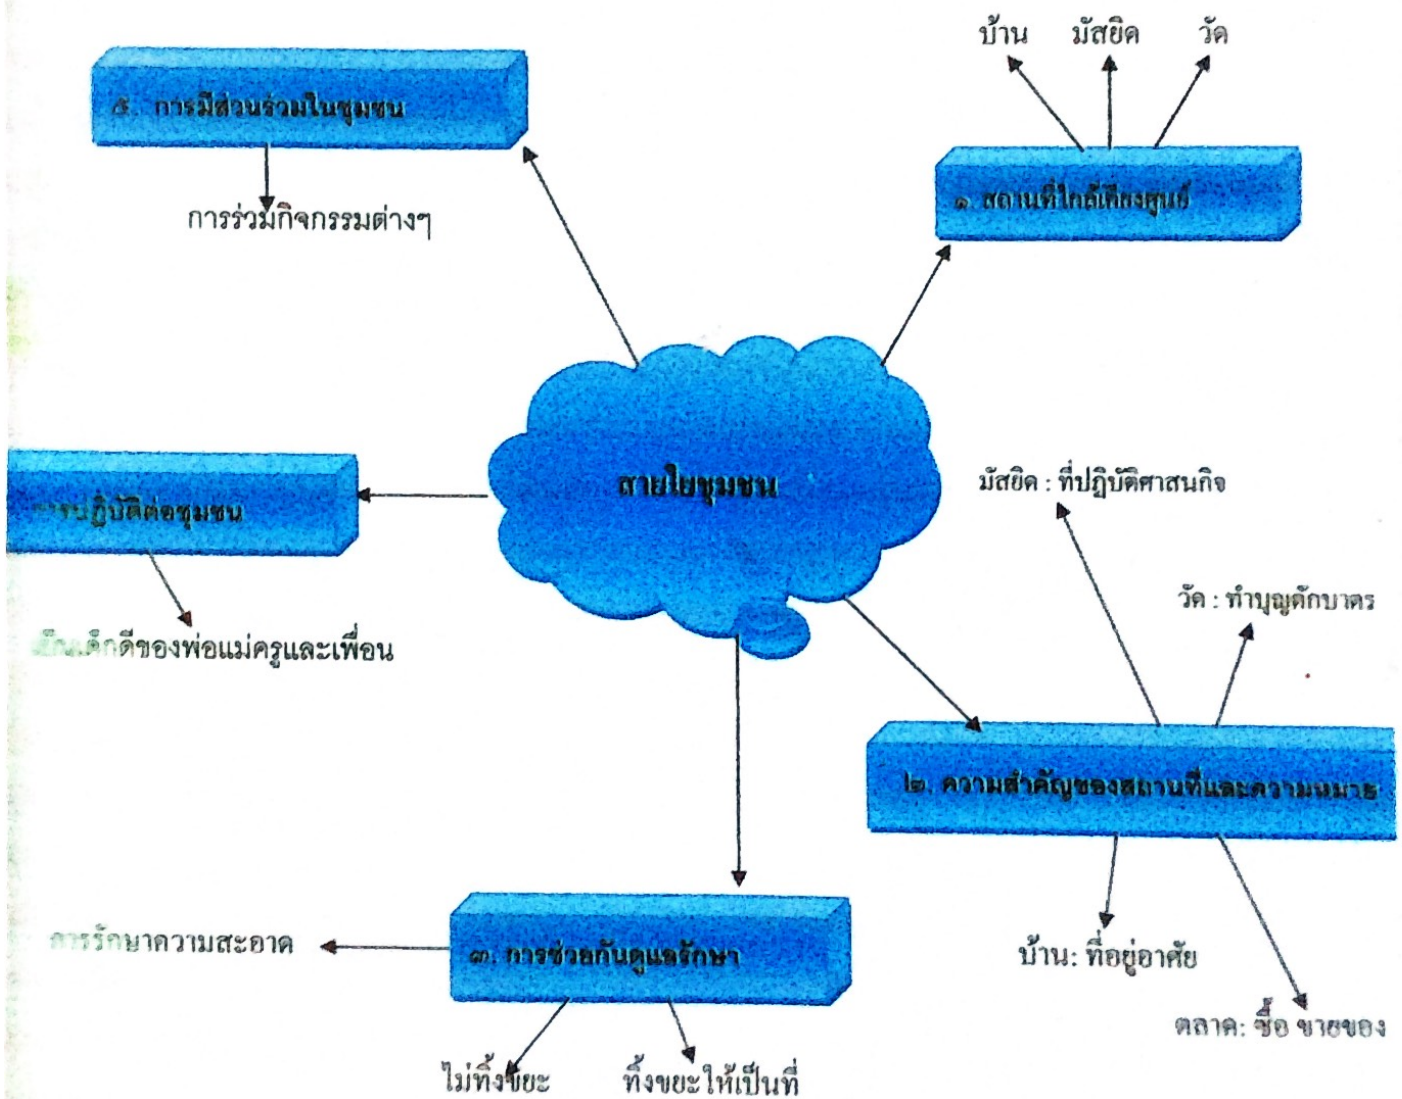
๕. การมีส่วนร่วมในชุมชน

การร่วมกิจกรรมต่างๆ

บ้าน มัสยิด วัด

๑. สถานที่ใกล้เคียงศูนย์

สายใยชุมชน

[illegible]ปฏิบัติต่อชุมชน

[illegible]ดีของพ่อแม่ครูและเพื่อน

มัสยิด : ที่ปฏิบัติศาสนกิจ

วัด : ทำบุญตักบาตร

๒. ความสำคัญของสถานที่และความหมาย

บ้าน: ที่อยู่อาศัย

ตลาด: ซื้อ ขายของ

การรักษาความสะอาด

๓. การช่วยกันดูแลรักษา

ไม่ทิ้งขยะ

ทิ้งขยะให้เป็นที่